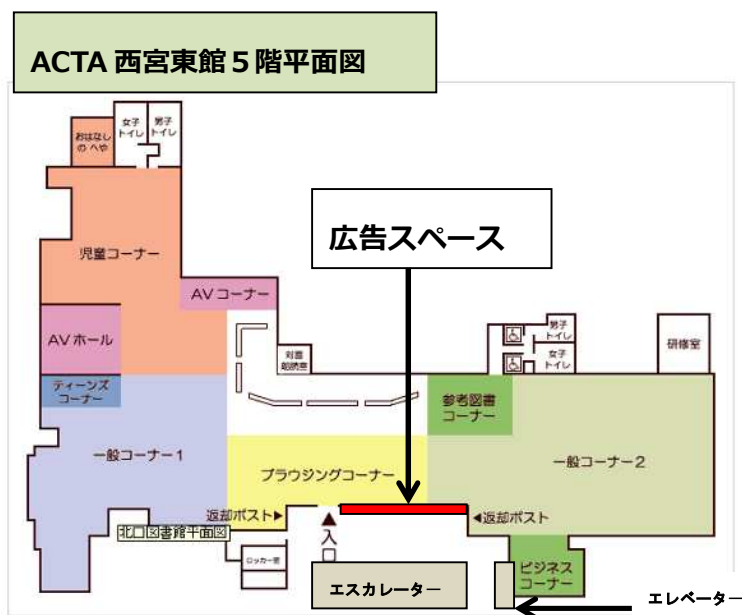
ACTA 西宮東館５階平面図

おはなしのへや

女子トイレ

男子トイレ

広告スペース

児童コーナー

AVコーナー

AVホール

対面朗読室

男子トイレ

女子トイレ

研修室

ティーンズコーナー

参考図書コーナー

一般コーナー1

一般コーナー2

ブラウジングコーナー

返却ポスト▶

◀返却ポスト

北口図書館平面図

入口

ロッカー室

ビジネスコーナー

エスカレーター

エレベーター